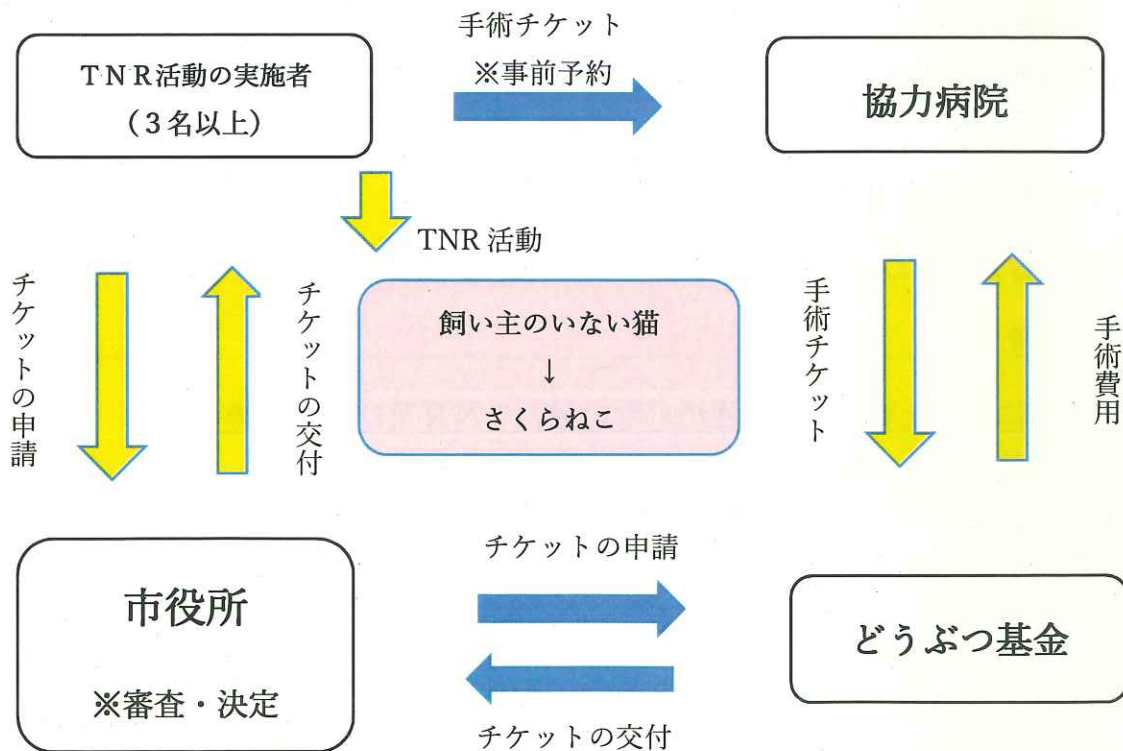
TNR活動の実施者
（3名以上）

手術チケット
※事前予約

協力病院

TNR活動

チケットの申請

チケットの交付

飼い主のいない猫
↓
さくらねこ

手術チケット

手術費用

市役所
※審査・決定

チケットの申請

チケットの交付

どうぶつ基金